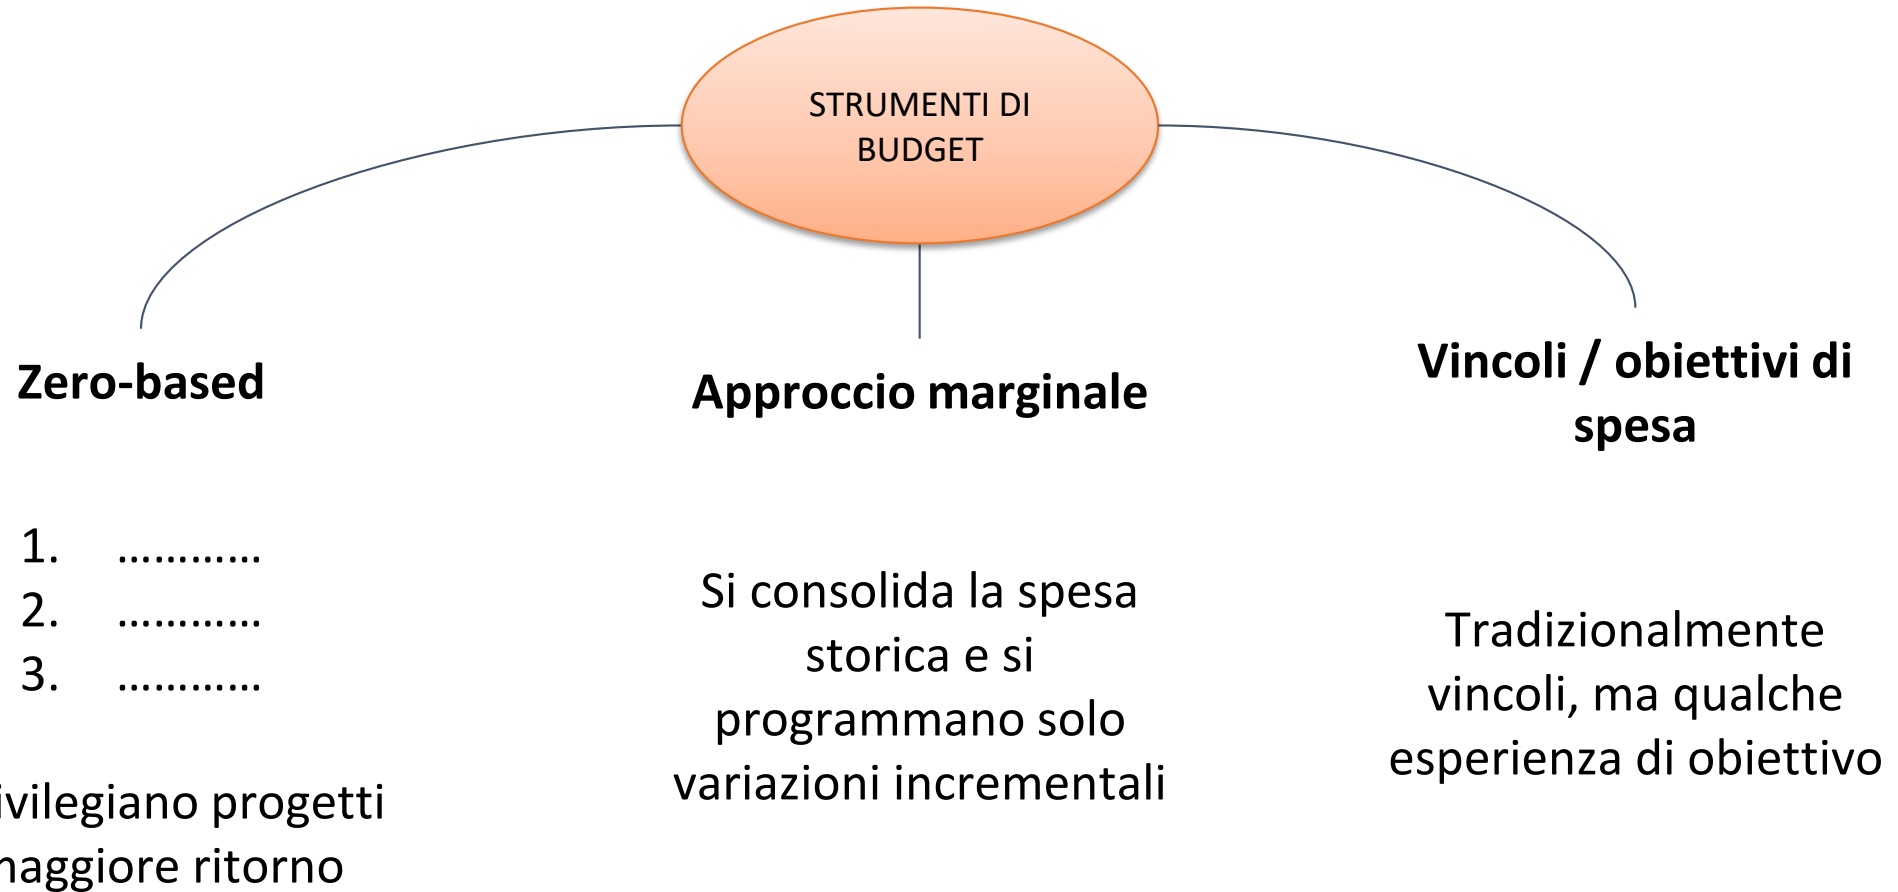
STRUMENTI DI BUDGET

Zero-based

1. ...........
2. ...........
3. ...........

ivilegiano progetti naggiore ritorno

Approccio marginale

Si consolida la spesa storica e si programmano solo variazioni incrementali

Vincoli / obiettivi di spesa

Tradizionalmente vincoli, ma qualche esperienza di obiettivo